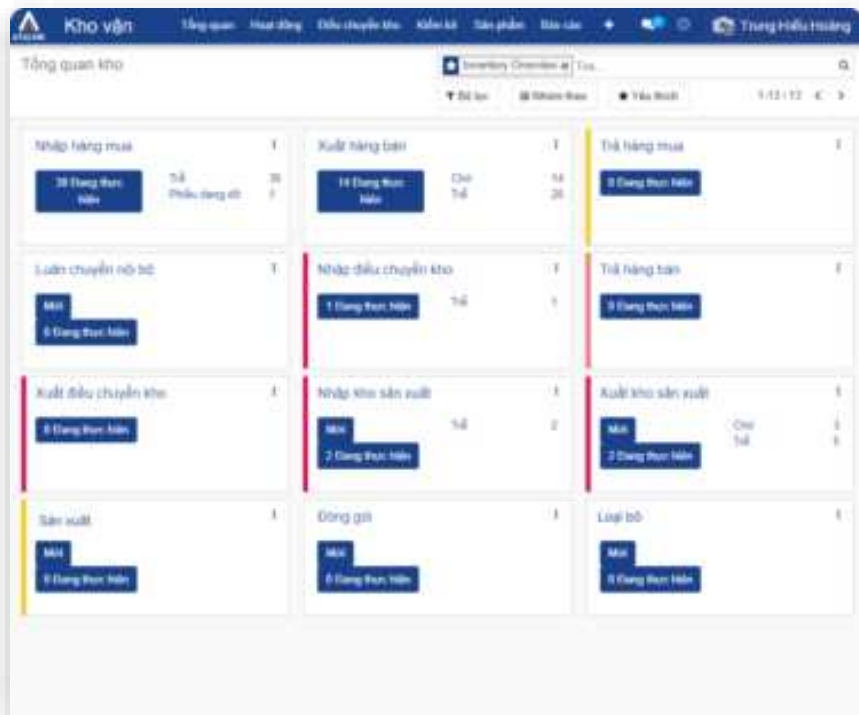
Kho vận Tổng quan Hoạt động Điều chuyển kho Kiểm kê Sản phẩm Báo cáo Trung Hiếu Hoàng

Tổng quan kho

Inventory Overview Tìm...

Bộ lọc Nhóm theo Yêu thích 1-12 / 12

Nhập hàng mua
28 Đang thực hiện
Trễ 28
Phiếu dang dở 1

Xuất hàng bán
14 Đang thực hiện
Chờ 14
Trễ 26

Trả hàng mua
0 Đang thực hiện

Luân chuyển nội bộ
Mới
0 Đang thực hiện

Nhập điều chuyển kho
1 Đang thực hiện
Trễ 1

Trả hàng bán
0 Đang thực hiện

Xuất điều chuyển kho
0 Đang thực hiện

Nhập kho sản xuất
Mới
2 Đang thực hiện
Trễ 2

Xuất kho sản xuất
Mới
2 Đang thực hiện
Chờ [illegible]
Trễ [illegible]

Sản xuất
Mới
0 Đang thực hiện

Đóng gói
Mới
0 Đang thực hiện

Loại bỏ
Mới
0 Đang thực hiện